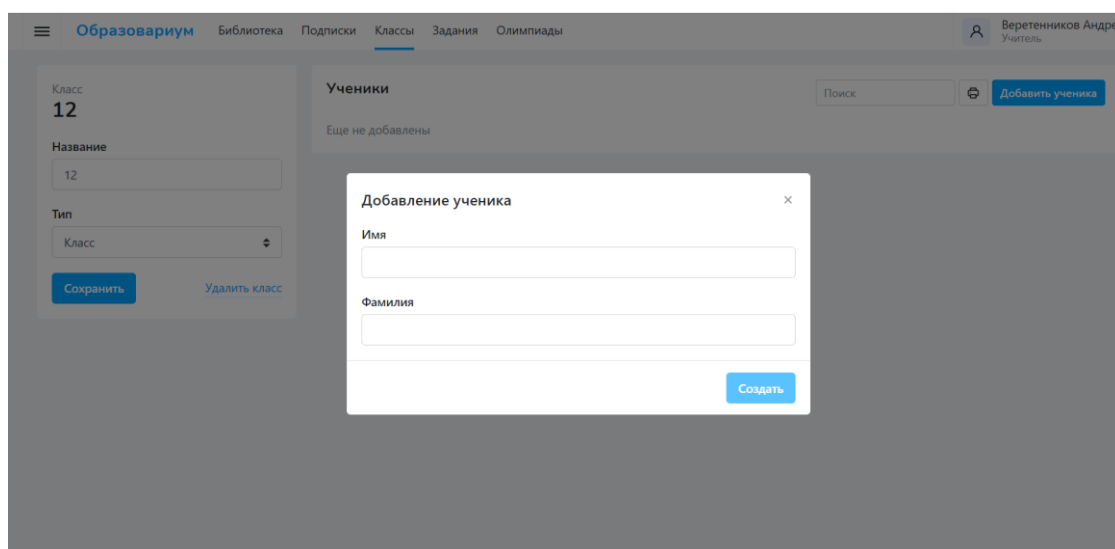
Образовариум Библиотека Подписки Классы Задания Олимпиады

Веретенников Андре
Учитель

Класс
12

Название
12

Тип
Класс

Сохранить
Удалить класс

Ученики
Поиск
Добавить ученика

Еще не добавлены

Добавление ученика
×
Имя

Фамилия

Создать